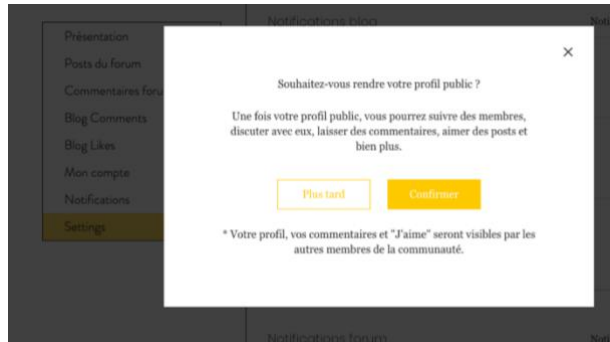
Présentation
Posts du forum
Commentaires foru
Blog Comments
Blog Likes
Mon compte
Notifications
Settings

Notifications blog

No

×

Souhaitez-vous rendre votre profil public ?

Une fois votre profil public, vous pourrez suivre des membres, discuter avec eux, laisser des commentaires, aimer des posts et bien plus.

Plus tard

Confirmer

* Votre profil, vos commentaires et "J'aime" seront visibles par les autres membres de la communauté.

Notifications forum

No